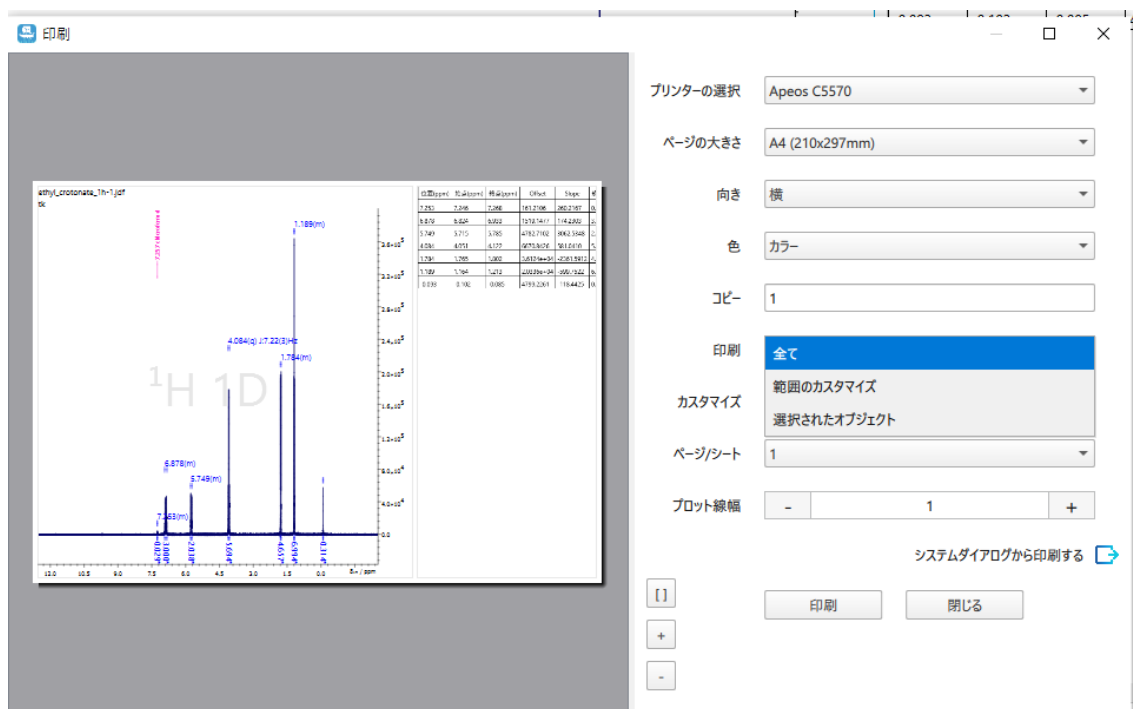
印刷

ethyl_crotonate_1h-1.jdf
tk

1.189(m)
4.084(q) J:7.22(3)Hz
1.784(m)
6.878(m)
5.749(m)
7.263(m)

$^1$H 1D

| 位置[ppm] | 始点[ppm] | 終点[ppm] | Offset | Slope |
|---|---|---|---|---|
| 7.253 | 7.246 | 7.268 | 161.2106 | 262.2167 |
| 6.878 | 6.824 | 6.933 | 1578.1417 | 1742.303 |
| 5.749 | 5.715 | 5.783 | 4782.7102 | 8062.5348 |
| 4.084 | 4.053 | 4.122 | 9673.8676 | 581.0410 |
| 1.784 | 1.765 | 1.802 | 3.6134e+34 | -2361.5912 |
| 1.189 | 1.164 | 1.213 | 2.8539e+34 | -661.7682 |
| 0.039 | 0.102 | 0.085 | 4799.2261 | 116.4425 |

12.0 10.5 9.0 7.5 6.0 4.5 3.0 1.5 0.0 δ$_H$ / ppm

プリンターの選択 Apeos C5570
ページの大きさ A4 (210x297mm)
向き 横
色 カラー
コピー 1
印刷 全て
範囲のカスタマイズ
カスタマイズ
選択されたオブジェクト
ページ/シート 1
プロット線幅 - 1 +
システムダイアログから印刷する
[ ]
+
-
印刷 閉じる